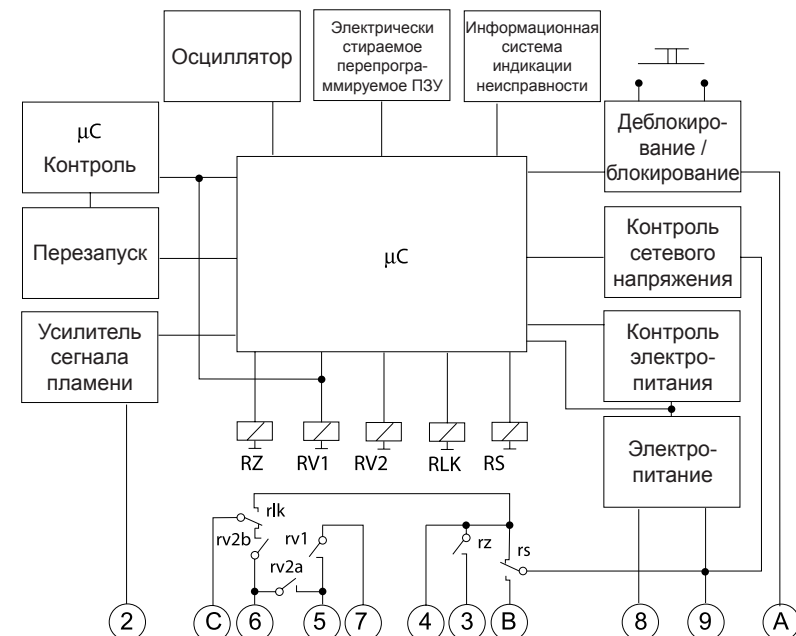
Осциллятор

Электрически стираемое перепрограммируемое ПЗУ

Информационная система индикации неисправности

μC Контроль

Деблокирование / блокирование

Перезапуск

μC

Контроль сетевого напряжения

Усилитель сигнала пламени

Контроль электропитания

Электропитание

RZ RV1 RV2 RLK RS

rlk

rv2b

rv1

rv2a

rz

rs

2 C 6 5 7 4 3 B 8 9 A